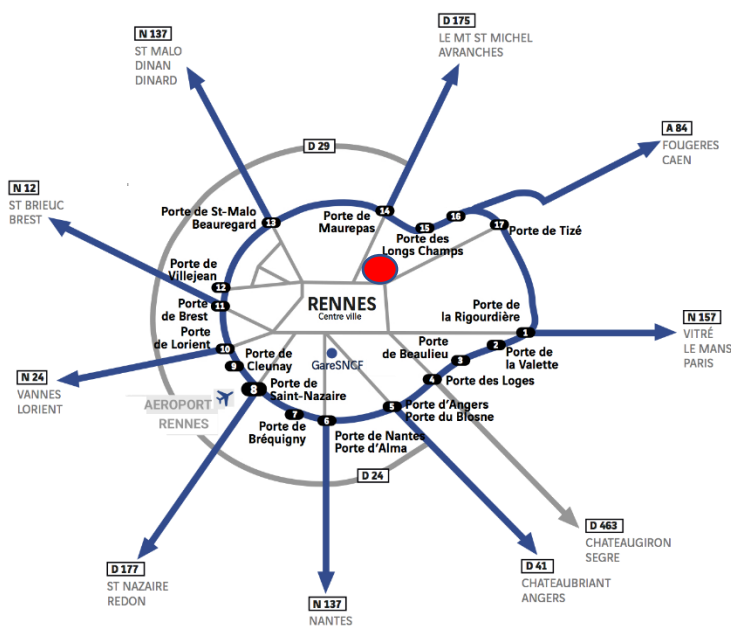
N 137
ST MALO
DINAN
DINARD

D 175
LE MT ST MICHEL
AVRANCHES

A 84
FOUGERES
CAEN

D 29

N 12
ST BRIEUC
BREST

Porte de St-Malo
Beauregard
13

Porte de
Maurepas
14

15
Porte des
Longs Champs

16

17
Porte de Tizé

Porte de
Villejean
12

Porte
de Brest
11

RENNES
Centre ville

Porte de
la Rigourdière

N 157
VITRÉ
LE MANS
PARIS

1

Porte
de Lorient
10

Porte de
Cleunay
9

GareSNCF

Porte
de Beaulieu
3

2
Porte de
la Valette

4
Porte des Loges

N 24
VANNES
LORIENT

AEROPORT
RENNES

8
Porte de
Saint-Nazaire

7
Porte de
Bréquigny

6
Porte de Nantes
Porte d'Alma

5
Porte d'Angers
Porte du Blosne

D 24

D 463
CHATEAUGIRON
SEGRE

D 177
ST NAZAIRE
REDON

N 137
NANTES

D 41
CHATEAUBRIANT
ANGERS